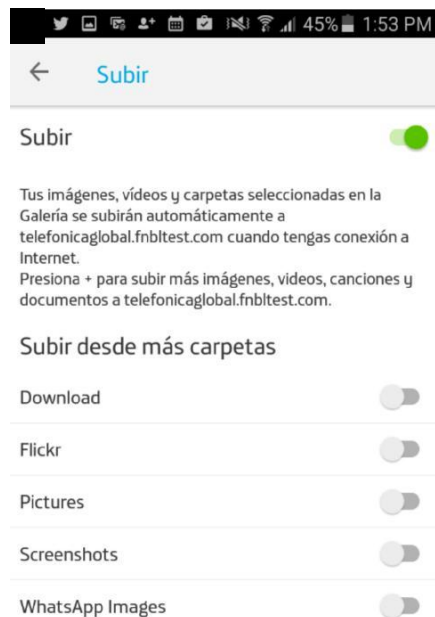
45% 1:53 PM

← Subir

Subir

Tus imágenes, vídeos y carpetas seleccionadas en la Galería se subirán automáticamente a telefonicaglobal.fnbltest.com cuando tengas conexión a Internet.
Presiona + para subir más imágenes, videos, canciones y documentos a telefonicaglobal.fnbltest.com.

Subir desde más carpetas

Download

Flickr

Pictures

Screenshots

WhatsApp Images